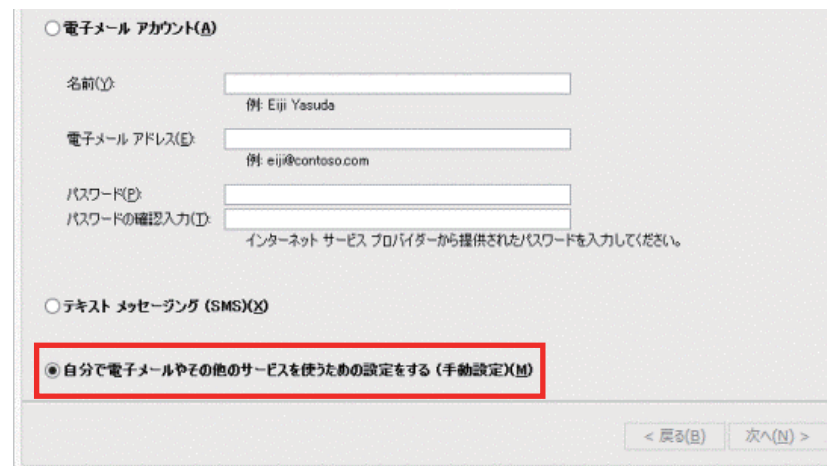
○電子メール アカウント(A)

名前(Y):

例: Eiji Yasuda

電子メール アドレス(E):

例: eiji@contoso.com

パスワード(P):

パスワードの確認入力(T):

インターネット サービス プロバイダーから提供されたパスワードを入力してください。

○テキスト メッセージング (SMS)(X)

◉自分で電子メールやその他のサービスを使うための設定をする (手動設定)(M)

< 戻る(B)

次へ(N) >